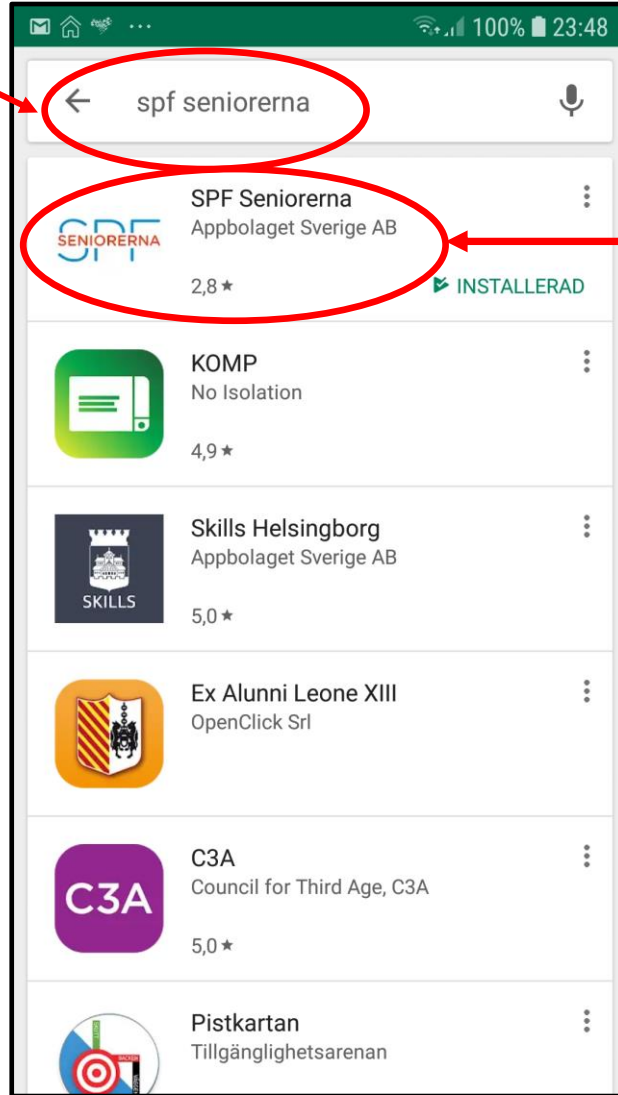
100% 23:48

spf seniorerna

SPF
SENIORERNA

SPF Seniorerna
Appbolaget Sverige AB
2,8 ★
INSTALLERAD

KOMP
No Isolation
4,9 ★

SKILLS

Skills Helsingborg
Appbolaget Sverige AB
5,0 ★

Ex Alunni Leone XIII
OpenClick Srl

C3A

C3A
Council for Third Age, C3A
5,0 ★

Pistkartan
Tillgänglighetsarenan